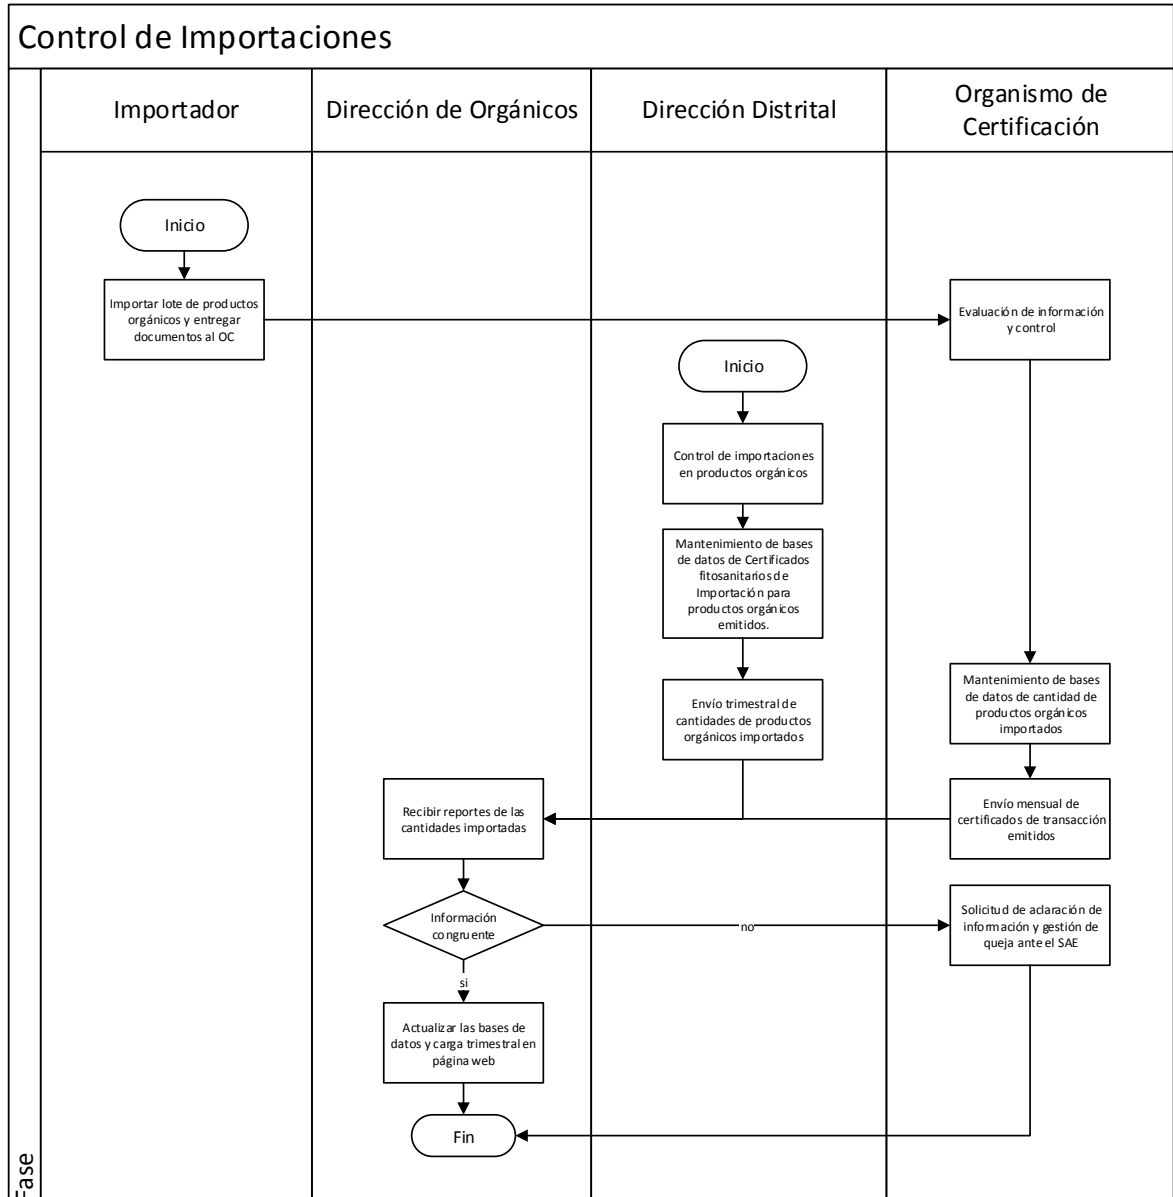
Control de Importaciones

Importador

Dirección de Orgánicos

Dirección Distrital

Organismo de Certificación

Inicio

Importar lote de productos orgánicos y entregar documentos al OC

Evaluación de información y control

Inicio

Control de importaciones en productos orgánicos

Mantenimiento de bases de datos de Certificados fitosanitarios de Importación para productos orgánicos emitidos.

Envío trimestral de cantidades de productos orgánicos importados

Mantenimiento de bases de datos de cantidad de productos orgánicos importados

Recibir reportes de las cantidades importadas

Envío mensual de certificados de transacción emitidos

Información congruente

no

Solicitud de aclaración de información y gestión de queja ante el SAE

si

Actualizar las bases de datos y carga trimestral en página web

Fin

Fase